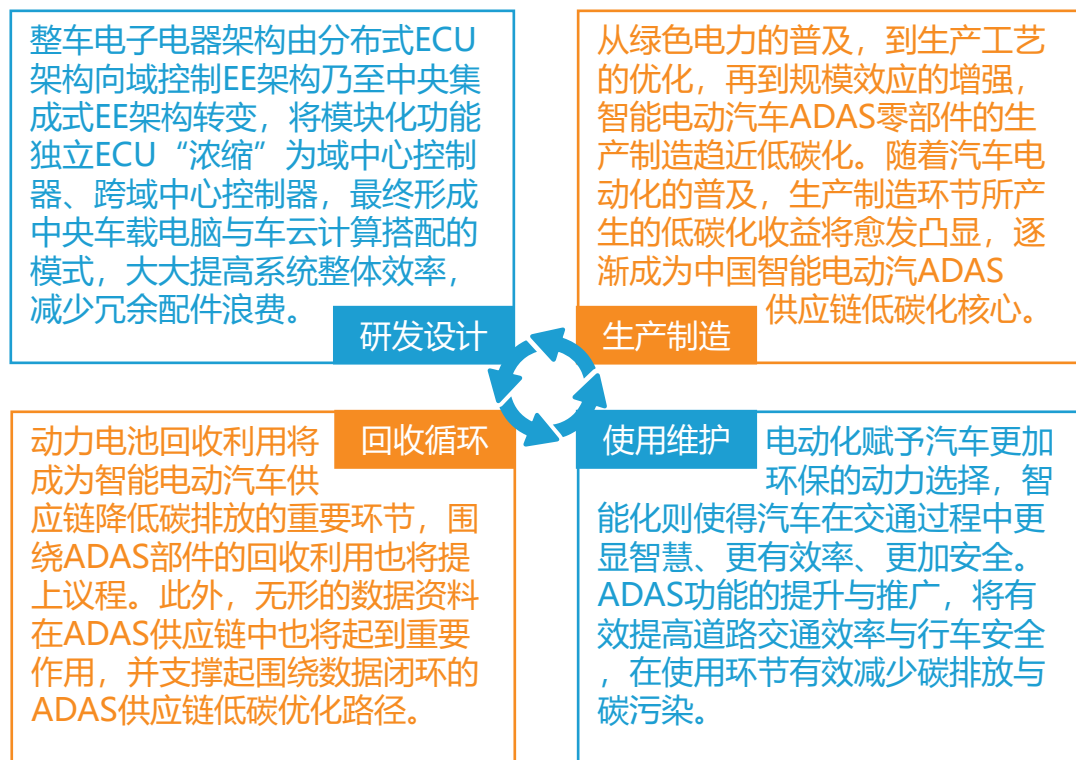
整车电子电器架构由分布式ECU架构向域控制EE架构乃至中央集成式EE架构转变，将模块化功能独立ECU“浓缩”为域中心控制器、跨域中心控制器，最终形成中央车载电脑与车云计算搭配的模式，大大提高系统整体效率，减少冗余配件浪费。

研发设计

从绿色电力的普及，到生产工艺的优化，再到规模效应的增强，智能电动汽车ADAS零部件的生产制造趋近低碳化。随着汽车电动化的普及，生产制造环节所产生的低碳化收益将愈发凸显，逐渐成为中国智能电动汽ADAS供应链低碳化核心。

生产制造

回收循环

动力电池回收利用将成为智能电动汽车供应链降低碳排放的重要环节，围绕ADAS部件的回收利用也将提上议程。此外，无形的数据资料在ADAS供应链中也将起到重要作用，并支撑起围绕数据闭环的ADAS供应链低碳优化路径。

使用维护

电动化赋予汽车更加环保的动力选择，智能化则使得汽车在交通过程中更显智慧、更有效率、更加安全。ADAS功能的提升与推广，将有效提高道路交通效率与行车安全，在使用环节有效减少碳排放与碳污染。